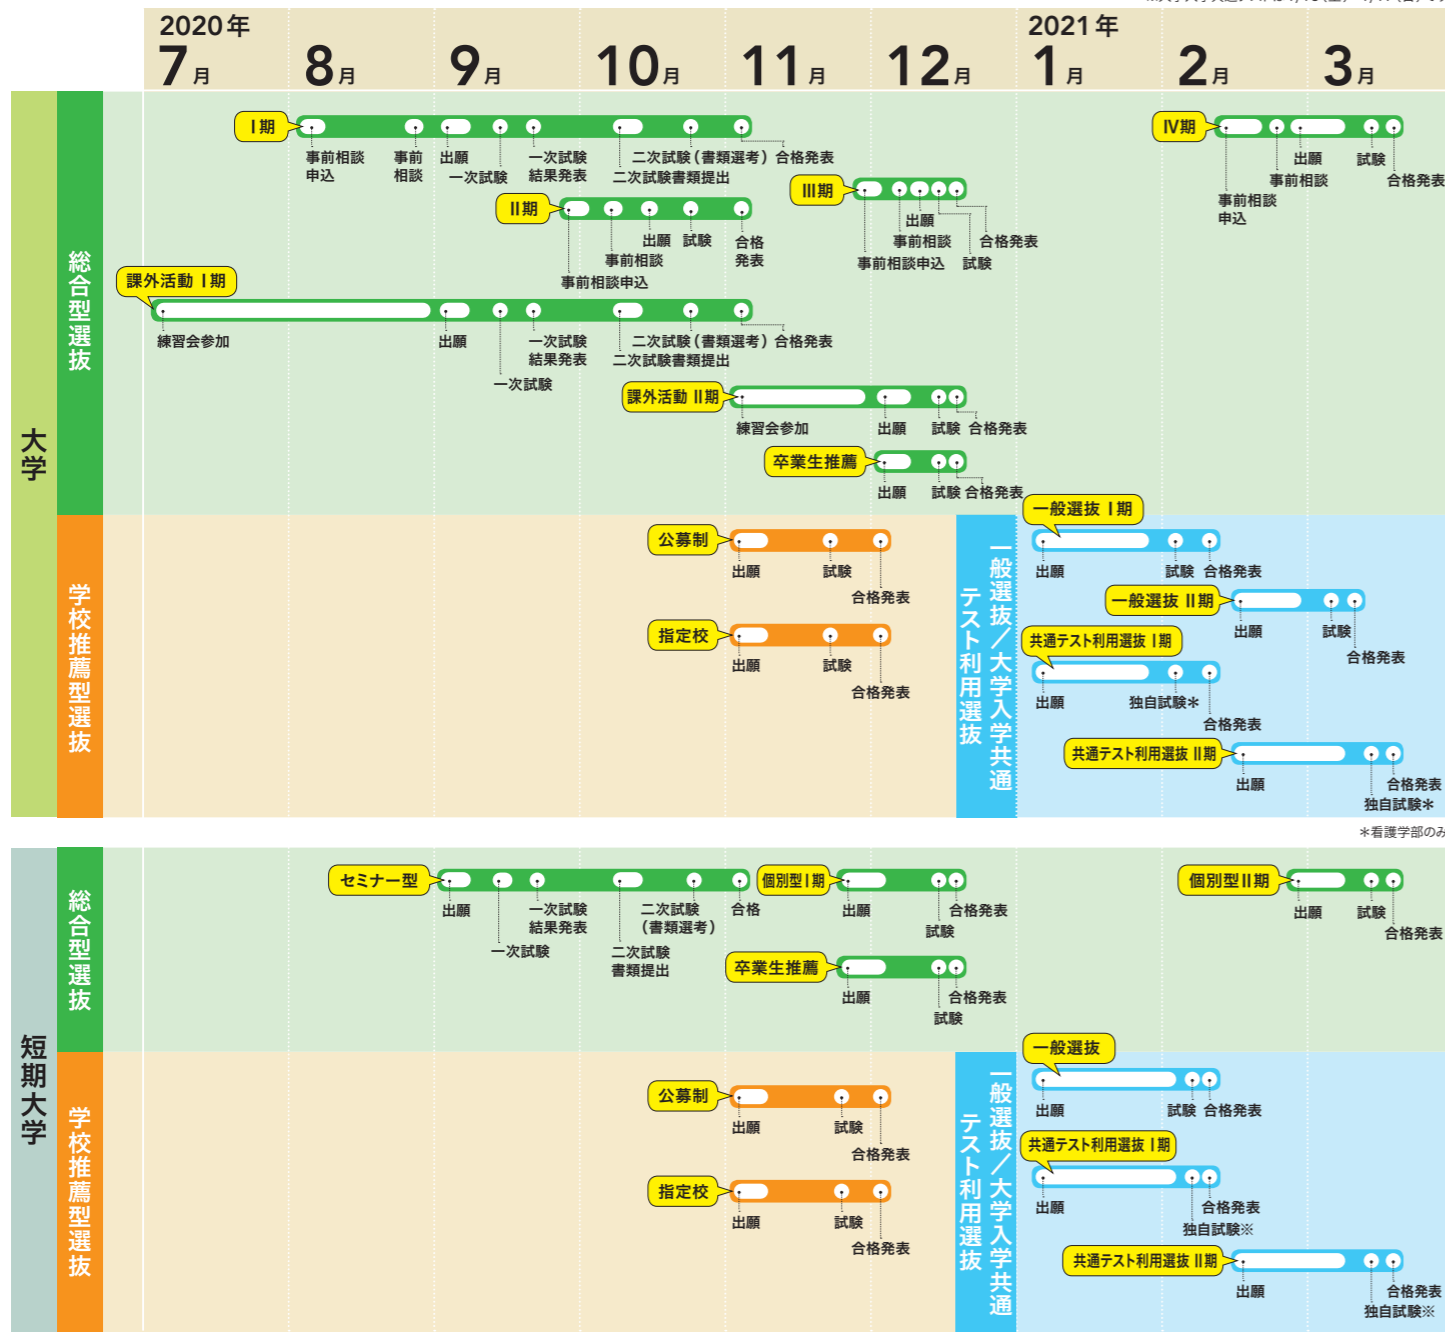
2020年
7月 8月 9月 10月 11月 12月
2021年
1月 2月 3月

大学

総合型選抜

Ⅰ期
事前相談申込 事前相談 出願 一次試験 一次試験結果発表 二次試験(書類選考) 二次試験書類提出 合格発表

Ⅱ期
事前相談申込 事前相談 出願 試験 合格発表

Ⅲ期
事前相談申込 出願 事前相談 試験 合格発表

Ⅳ期
事前相談申込 事前相談 出願 試験 合格発表

課外活動 Ⅰ期
練習会参加 出願 一次試験 一次試験結果発表 二次試験(書類選考) 二次試験書類提出 合格発表

課外活動 Ⅱ期
練習会参加 出願 試験 合格発表

卒業生推薦
出願 試験 合格発表

学校推薦型選抜

公募制
出願 試験 合格発表

指定校
出願 試験 合格発表

一般選抜/大学入学共通テスト利用選抜

一般選抜 Ⅰ期
出願 試験 合格発表

一般選抜 Ⅱ期
出願 試験 合格発表

共通テスト利用選抜 Ⅰ期
出願 独自試験＊ 合格発表

共通テスト利用選抜 Ⅱ期
出願 合格発表 独自試験＊

＊看護学部のみ

短期大学

総合型選抜

セミナー型
出願 一次試験 一次試験結果発表 二次試験(書類選考) 二次試験書類提出 合格

個別型Ⅰ期
出願 試験 合格発表

個別型Ⅱ期
出願 試験 合格発表

卒業生推薦
出願 試験 合格発表

学校推薦型選抜

公募制
出願 試験 合格発表

指定校
出願 試験 合格発表

一般選抜/大学入学共通テスト利用選抜

一般選抜
出願 試験 合格発表

共通テスト利用選抜 Ⅰ期
出願 合格発表 独自試験※

共通テスト利用選抜 Ⅱ期
出願 合格発表 独自試験※